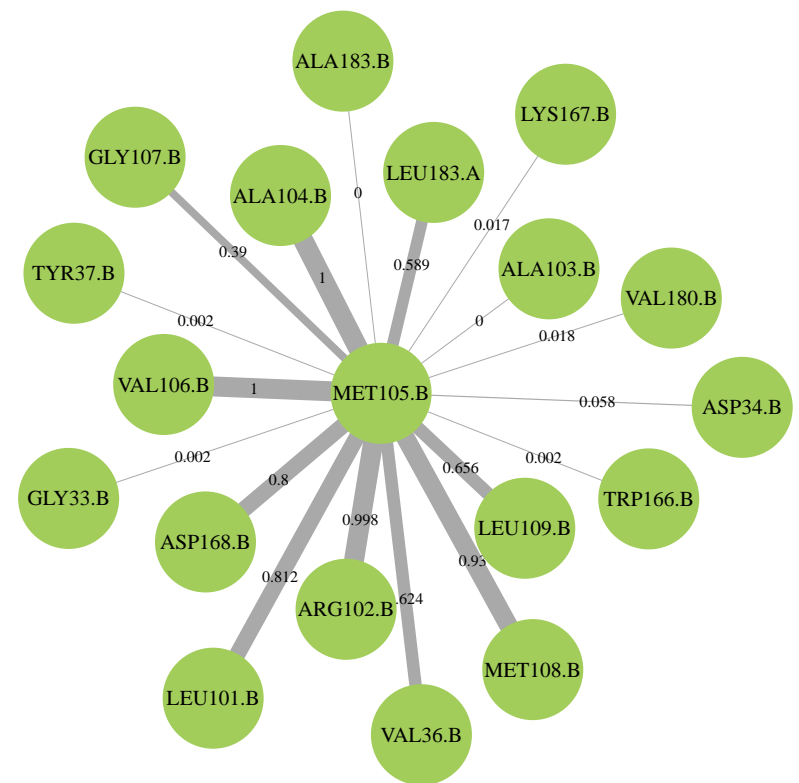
ALA183.B
LYS167.B
GLY107.B
LEU183.A
ALA104.B
0
0.017
0.39
ALA103.B
TYR37.B
1
0.589
VAL180.B
0
0.002
0.018
VAL106.B
1
MET105.B
ASP34.B
0.058
0.002
0.656
0.002
GLY33.B
TRP166.B
0.8
0.998
LEU109.B
ASP168.B
0.93
0.812
ARG102.B
.624
MET108.B
LEU101.B
VAL36.B